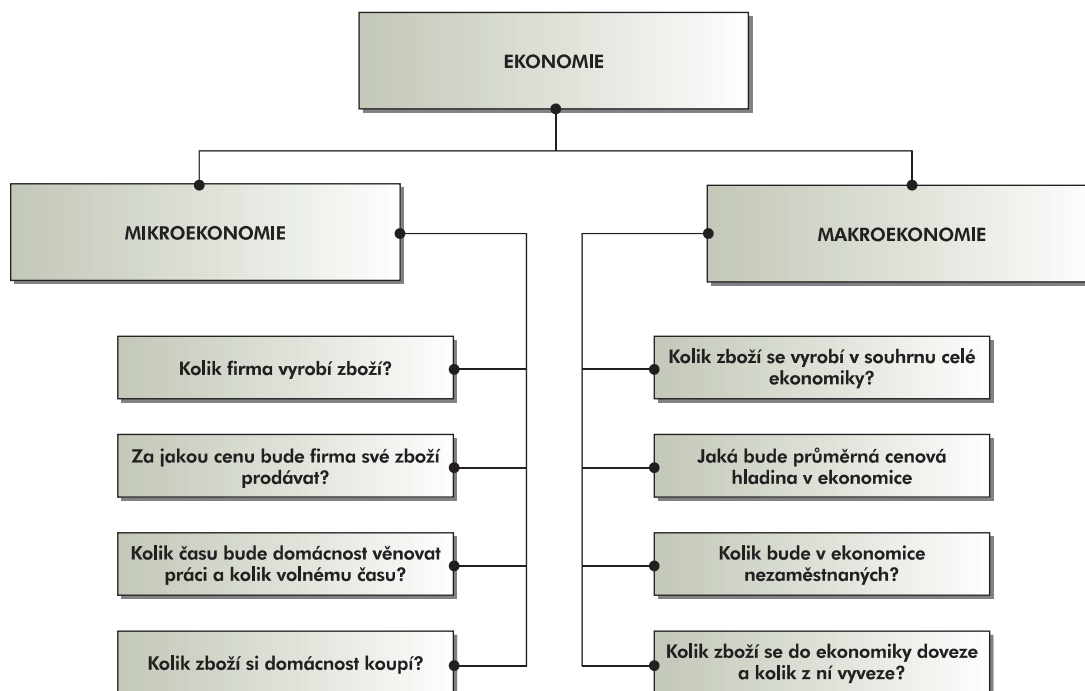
EKONOMIE

MIKROEKONOMIE

MAKROEKONOMIE

Kolik firma vyrobí zboží?

Za jakou cenu bude firma své zboží prodávat?

Kolik času bude domácnost věnovat práci a kolik volnému času?

Kolik zboží si domácnost koupí?

Kolik zboží se vyrobí v souhrnu celé ekonomiky?

Jaká bude průměrná cenová hladina v ekonomice

Kolik bude v ekonomice nezaměstnaných?

Kolik zboží se do ekonomiky doveze a kolik z ní vyveze?